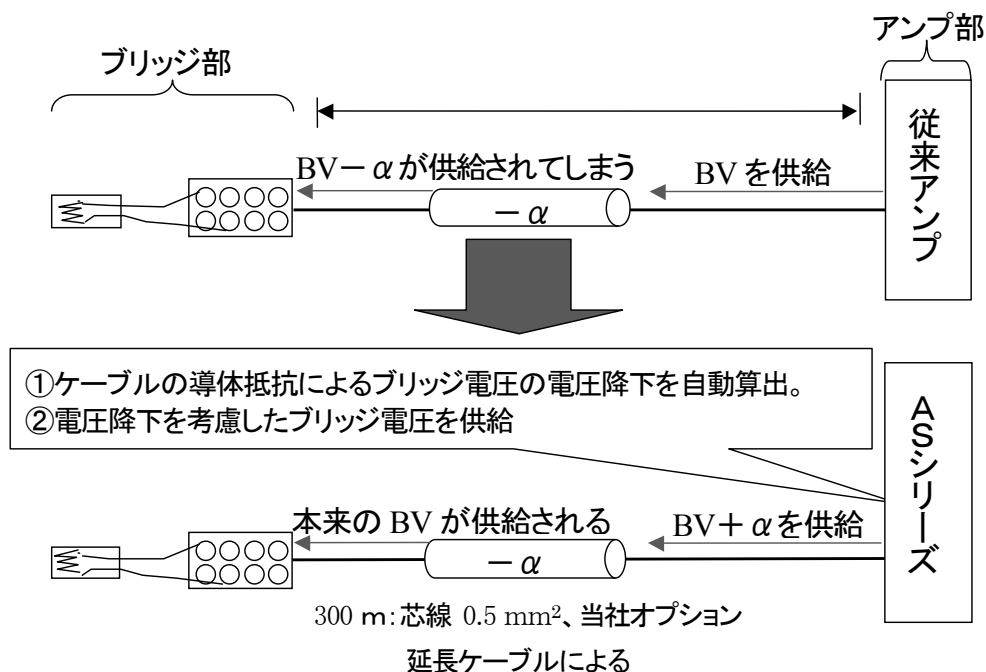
アンプ部

ブリッジ部

従来アンプ

BV－$\alpha$が供給されてしまう

BVを供給

－$\alpha$

①ケーブルの導体抵抗によるブリッジ電圧の電圧降下を自動算出。
②電圧降下を考慮したブリッジ電圧を供給

ASシリーズ

本来のBVが供給される

BV＋$\alpha$を供給

－$\alpha$

300 m：芯線 0.5 mm$^2$、当社オプション

延長ケーブルによる